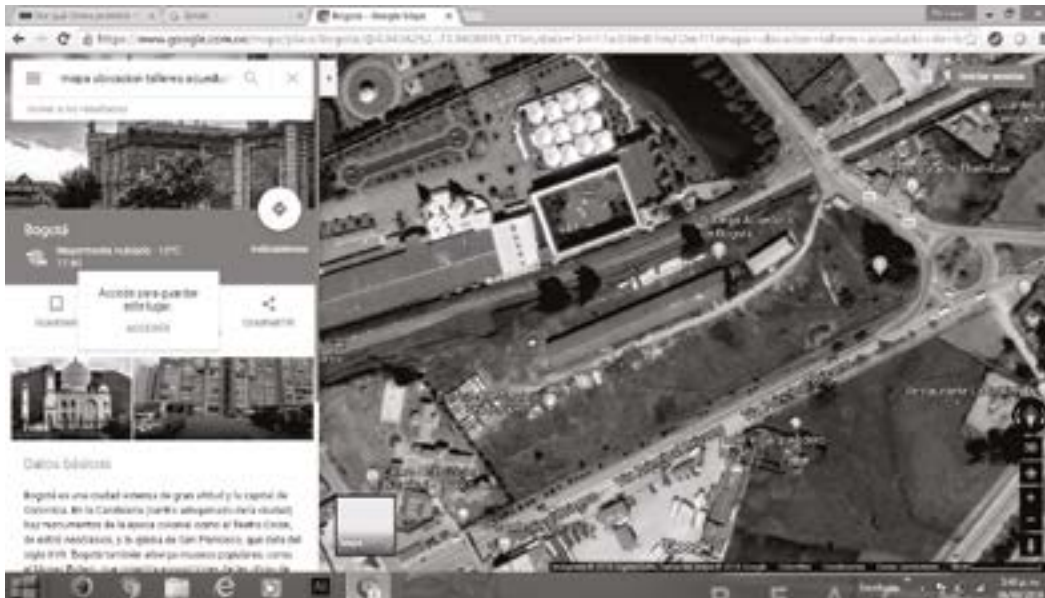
Por qué Unos pueden × | Q. Bogotá × | Bogotá - Google Maps ×

https://www.google.com.co/maps/place/Bogotá/@4.6042925,-74.0808949,275m/data=!3m1!1e3!4m5!3m4!1s0x8e3f9bfd2da6cb29:0x239d635520a33914!8m2!3d4.7109886!4d-74.072092

mapa ubicacion talleres acueducto

Volver a los resultados

Bogotá

Mayormente nublado · 13°C 11:40

Indicaciones

Guardar

Acceder para guardar este lugar

ACCEDER

Compartir

Datos básicos

Bogotá es una ciudad inmensa de gran altitud y la capital de Colombia. En La Candelaria (centro adoquinado de la ciudad) hay monumentos de la época colonial como el Teatro Colón, de estilo neoclásico, y la Iglesia de San Francisco, que data del siglo XVII. Bogotá también alberga museos populares, como el Museo Botero,

Parque Acueducto de Bogotá

Iniciar sesión

Mapa

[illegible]

3:40 p. m.
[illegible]